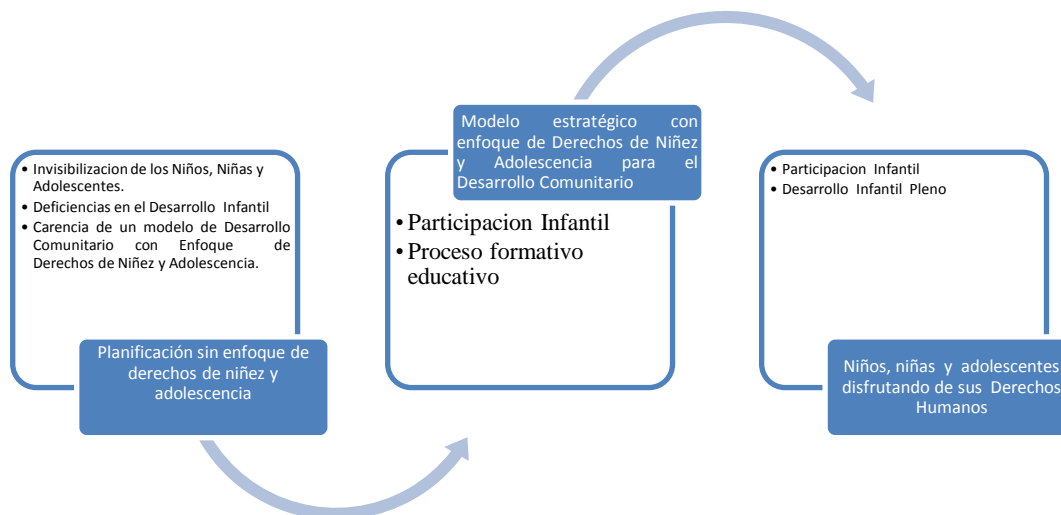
• Invisibilizacion de los Niños, Niñas y Adolescentes.
• Deficiencias en el Desarrollo Infantil
• Carencia de un modelo de Desarrollo Comunitario con Enfoque de Derechos de Niñez y Adolescencia.

Planificación sin enfoque de derechos de niñez y adolescencia

Modelo estratégico con enfoque de Derechos de Niñez y Adolescencia para el Desarrollo Comunitario

• Participacion Infantil
• Proceso formativo educativo

• Participacion Infantil
• Desarrollo Infantil Pleno

Niños, niñas y adolescentes disfrutando de sus Derechos Humanos